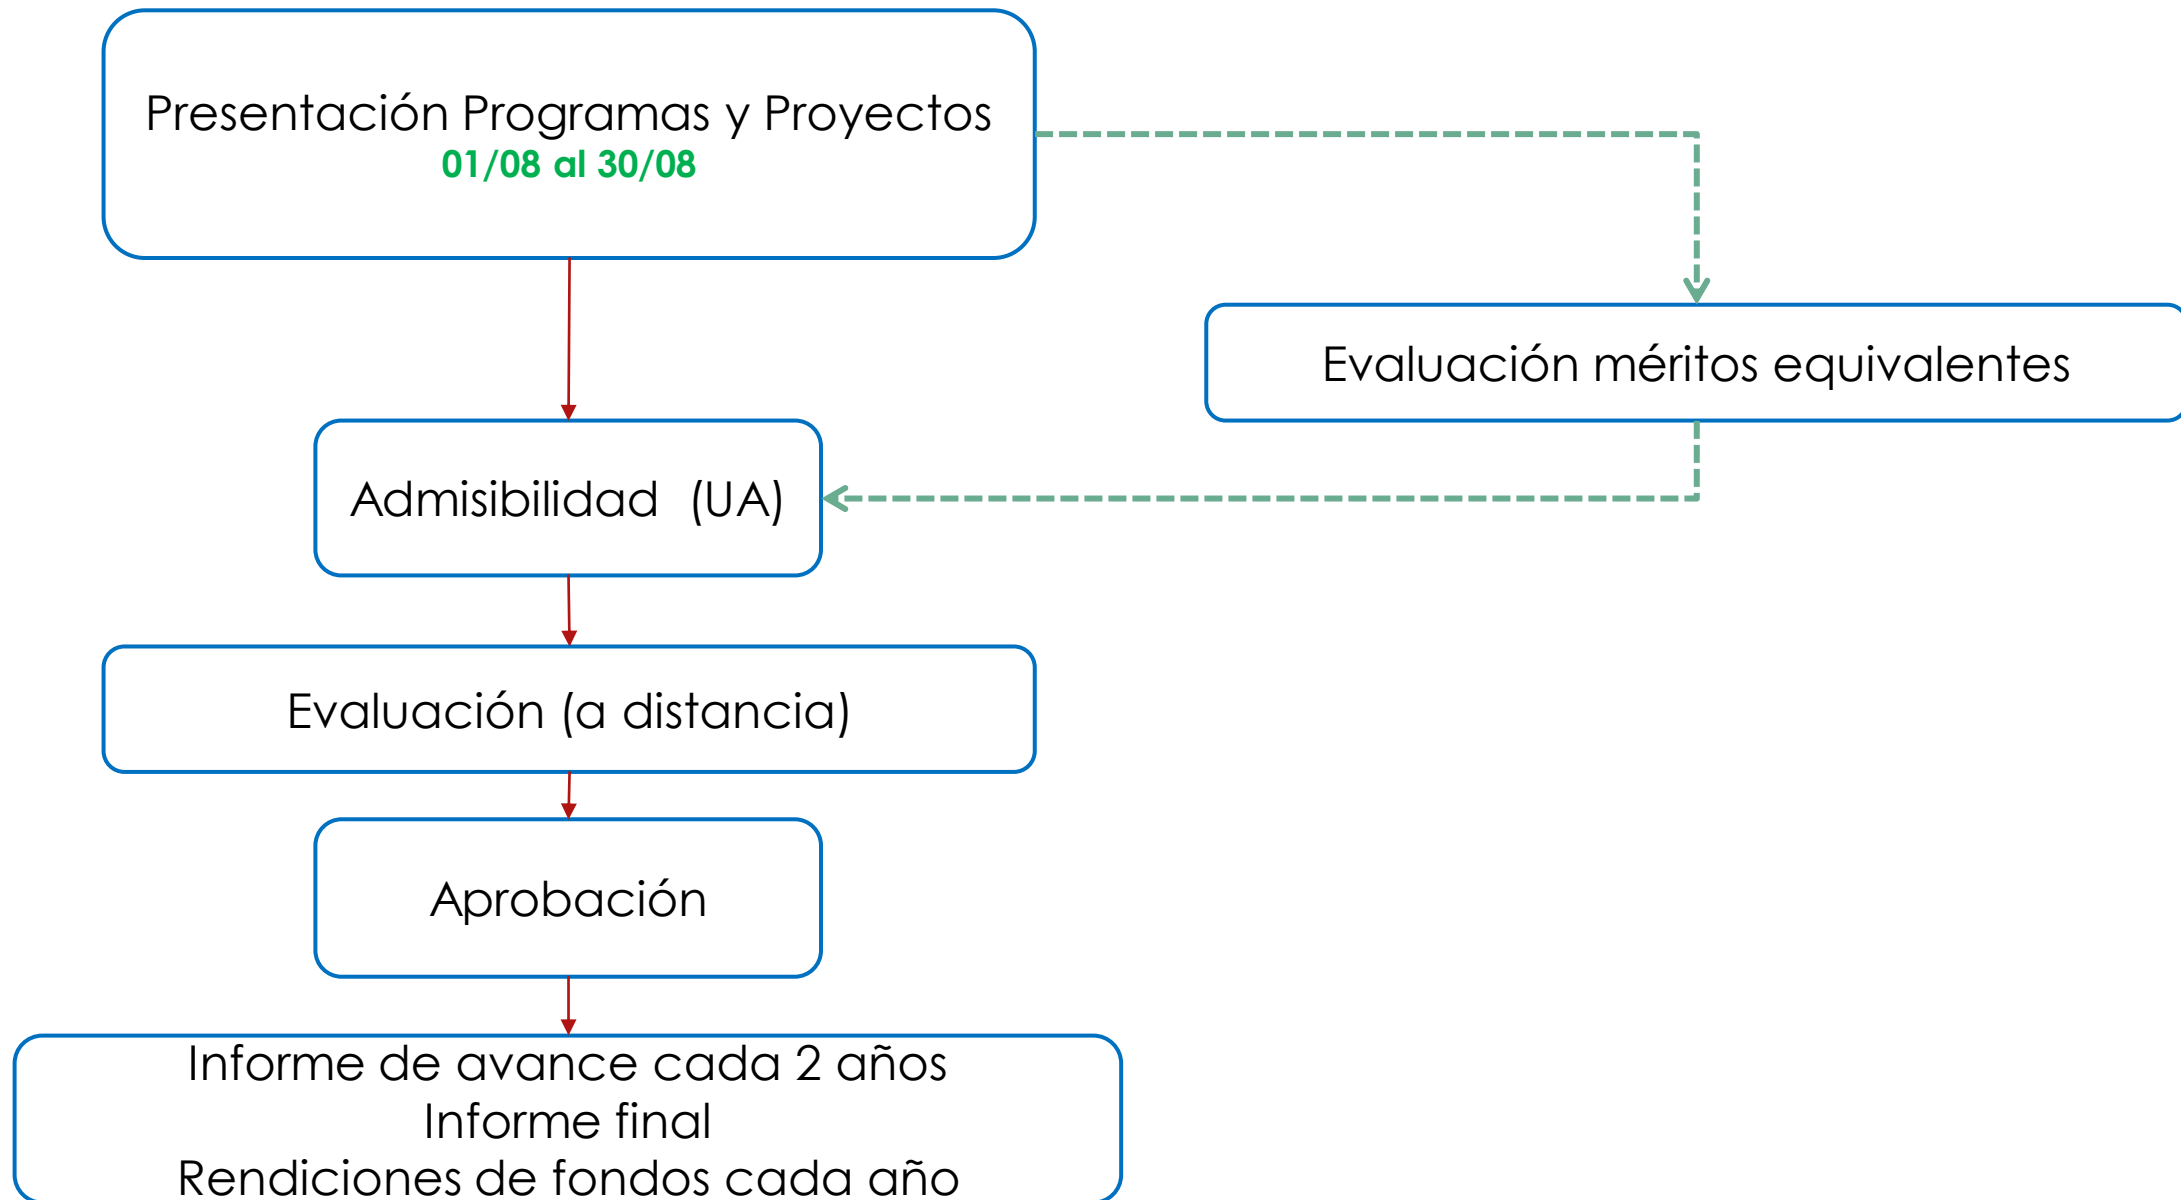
Presentación Programas y Proyectos
01/08 al 30/08

Evaluación méritos equivalentes

Admisibilidad (UA)

Evaluación (a distancia)

Aprobación

Informe de avance cada 2 años
Informe final
Rendiciones de fondos cada año